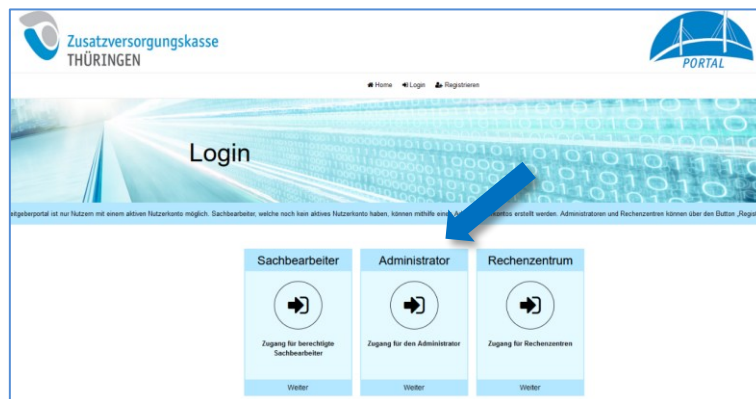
Zusatzversorgungskasse
THÜRINGEN

PORTAL

Home Login Registrieren

Login

itgeberportal ist nur Nutzern mit einem aktiven Nutzerkonto möglich. Sachbearbeiter, welche noch kein aktives Nutzerkonto haben, können mithilfe eine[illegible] A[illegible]ntos erstellt werden. Administratoren und Rechenzentren können über den Button „Regis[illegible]

Sachbearbeiter

Zugang für berechtigte Sachbearbeiter

Weiter

Administrator

Zugang für den Administrator

Weiter

Rechenzentrum

Zugang für Rechenzentren

Weiter